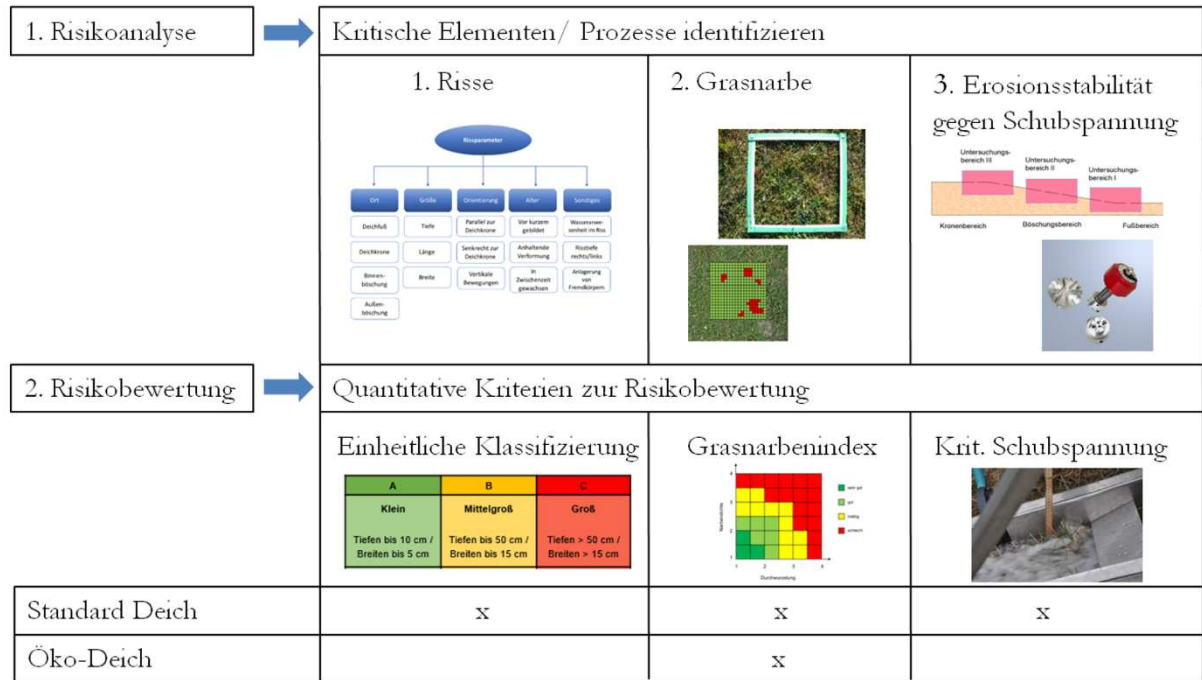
1. Risikoanalyse

Kritische Elementen/ Prozesse identifizieren

1. Risse

Rissparameter

Ort: Deichfuß, Deichkrone, Binnenböschung, Außenböschung

Größe: Tiefe, Länge, Breite

Orientierung: Parallel zur Deichkrone, Senkrecht zur Deichkrone, Vertikale Bewegungen

Alter: Vor kurzem gebildet, Anhaltende Verformung, In Zwischenzeit gewachsen

Sonstiges: Wasseransammlung im Riss, Risstiefe rechts/links, Anlagerung von Fremdkörpern

2. Grasnarbe

3. Erosionsstabilität gegen Schubspannung

Untersuchungsbereich III, Untersuchungsbereich II, Untersuchungsbereich I

Kronenbereich, Böschungsbereich, Fußbereich

2. Risikobewertung

Quantitative Kriterien zur Risikobewertung

Einheitliche Klassifizierung

| A | B | C |
|---|---|---|
| Klein | Mittelgroß | Groß |
| Tiefen bis 10 cm / Breiten bis 5 cm | Tiefen bis 50 cm / Breiten bis 15 cm | Tiefen > 50 cm / Breiten > 15 cm |

Grasnarbenindex

Narbendichte, Durchwurzelung, sehr gut, gut, mäßig, schlecht

Krit. Schubspannung

| | | | |
|---|---|---|---|
| Standard Deich | x | x | x |
| Öko-Deich | | x | |